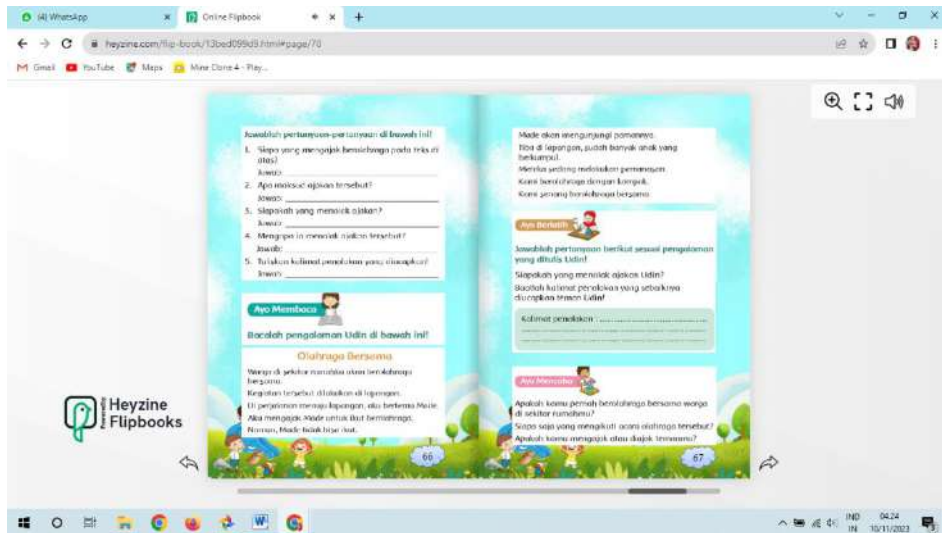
(4) WhatsApp
Online Flipbook
heyzine.com/flip-book/13bed099d9.html#page/70
Gmail YouTube Maps Mine Clone 4 - Play...

Jawablah pertanyaan-pertanyaan di bawah ini!
1. Siapa yang mengajak berolahraga pada teks di atas?
Jawab: ____
2. Apa maksud ajakan tersebut?
Jawab: ____
3. Siapakah yang menolak ajakan?
Jawab: ____
4. Mengapa ia menolak ajakan tersebut?
Jawab: ____
5. Tuliskan kalimat penolakan yang diucapkan!
Jawab: ____

Ayo Membaca
Bacalah pengalaman Udin di bawah ini!
Olahraga Bersama
Warga di sekitar rumahku akan berolahraga bersama.
Kegiatan tersebut dilakukan di lapangan.
Di perjalanan menuju lapangan, aku bertemu Made.
Aku mengajak Made untuk ikut berolahraga.
Namun, Made tidak bisa ikut.
66

Made akan mengunjungi pamannya.
Tiba di lapangan, sudah banyak anak yang berkumpul.
Mereka sedang melakukan pemanasan.
Kami berolahraga dengan gembira.
Kami senang berolahraga bersama.

Ayo Berlatih
Jawablah pertanyaan berikut sesuai pengalaman yang ditulis Udin!
Siapakah yang menolak ajakan Udin?
Buatlah kalimat penolakan yang sebaiknya diucapkan teman Udin!
Kalimat penolakan: ____

Ayo Mencoba
Apakah kamu pernah berolahraga bersama warga di sekitar rumahmu?
Siapa saja yang mengikuti acara olahraga tersebut?
Apakah kamu mengajak atau diajak temanmu?
67

Heyzine Flipbooks

IND IN 04.24 10/11/2023